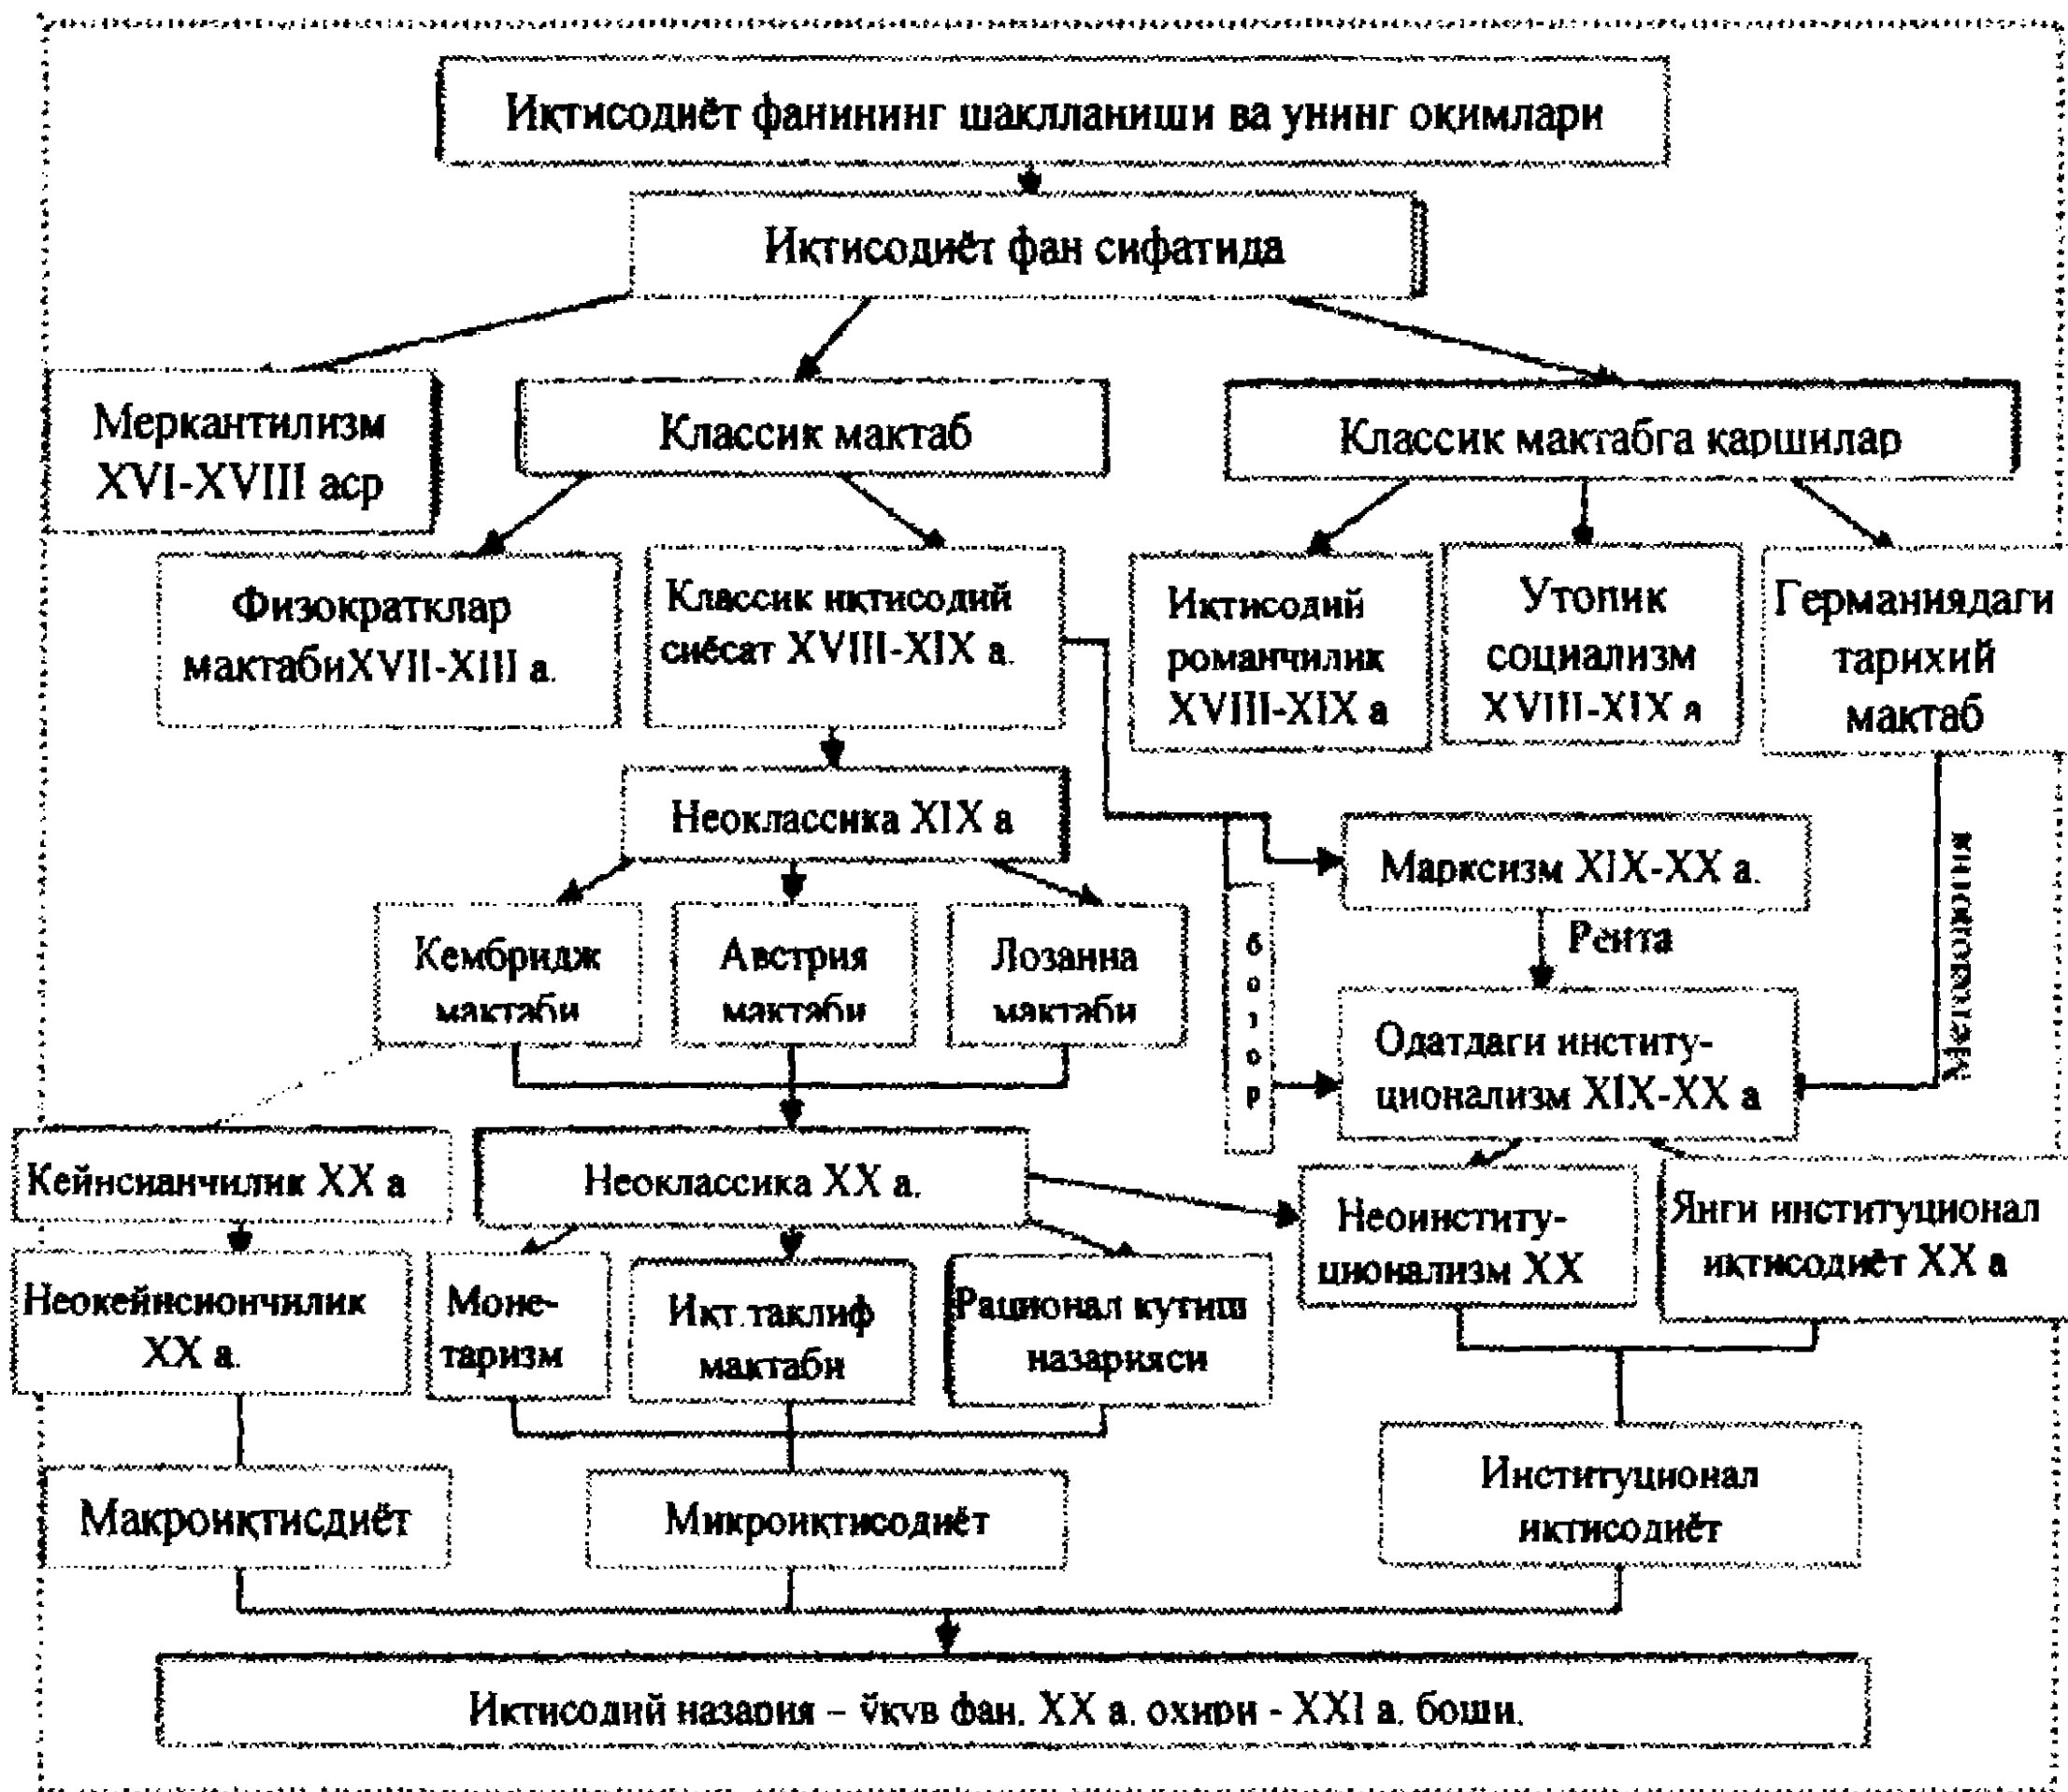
Иқтисодиёт фанининг шаклланиши ва унинг оқимлари

Иқтисодиёт фан сифатида

Меркантилизм XVI-XVIII аср

Классик мактаб

Классик мактабга қаршилар

Физократлар мактабиXVII-XIII а.

Классик иқтисодий сиёсат XVIII-XIX а.

Иқтисодий романчилик XVIII-XIX а

Утопик социализм XVIII-XIX а

Германиядаги тарихий мактаб

Неоклассика XIX а

Марксизм XIX-XX а.

Методология

бозор

Рента

Кембридж мактаби

Австрия мактаби

Лозанна мактаби

Одатдаги институционализм XIX-XX а

Кейнсианчилик XX а

Неоклассика XX а.

Неоинституционализм XX

Янги институционал иқтисодиёт XX а

Неокейнсиончилик XX а.

Монетаризм

Иқт.таклиф мактаби

Рационал кутиш назарияси

Макроиқтисдиёт

Микроиқтисодиёт

Институционал иқтисодиёт

Иқтисодий назария – ўқув фан. XX а. охири - XXI а. боши.